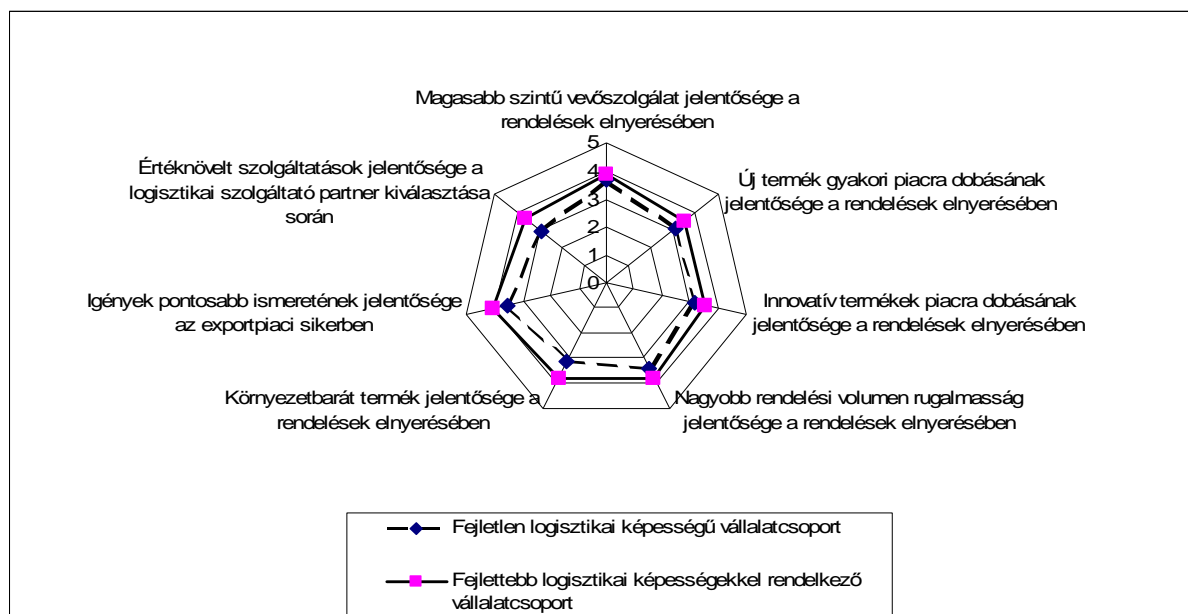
Magasabb szintű vevőszolgálat jelentősége a rendelések elnyerésében

5
4
3
2
1
0

Új termék gyakori piacra dobásának jelentősége a rendelések elnyerésében

Innovatív termékek piacra dobásának jelentősége a rendelések elnyerésében

Nagyobb rendelési volumen rugalmasság jelentősége a rendelések elnyerésében

Környezetbarát termék jelentősége a rendelések elnyerésében

Igények pontosabb ismeretének jelentősége az exportpiaci sikerben

Értéknövelt szolgáltatások jelentősége a logisztikai szolgáltató partner kiválasztása során

Fejletlen logisztikai képességű vállalatcsoport

Fejlettebb logisztikai képességekkel rendelkező vállalatcsoport